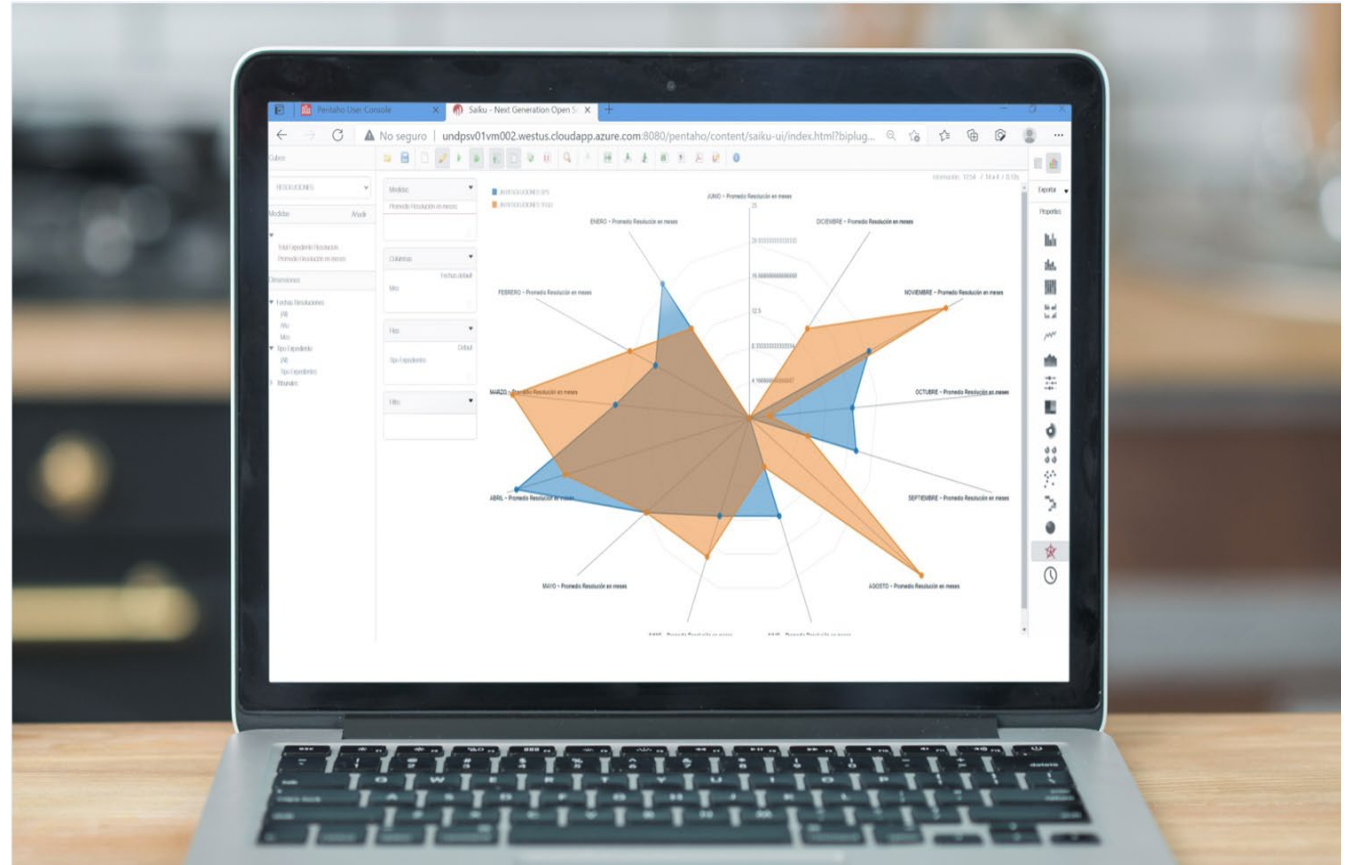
Pentaho User Console

Saiku - Next Generation Open S

No seguro | undpsv01vm002.westus.cloudapp.azure.com:8080/pentaho/content/saiku-ui/index.html?biplug...

Cubos

RESOLUCIONES

Medidas Añadir

Total Expediente Resolución
Promedio Resolución en meses

Dimensiones

Fechas Resoluciones
(All)
Año
Mes
Tipo Expediente
(All)
Tipo Expediente
Rituarios

Medidas
Promedio Resolución en meses

Columnas
Fechas default
Mes

Filas
Default
Tipo Expediente

Filtro

Exportar

Propiedades

JUNIO - Promedio Resolución en meses

DICIEMBRE - Promedio Resolución en meses

NOVIEMBRE - Promedio Resolución en meses

OCTUBRE - Promedio Resolución en meses

SEPTIEMBRE - Promedio Resolución en meses

AGOSTO - Promedio Resolución en meses

MAYO - Promedio Resolución en meses

ABRIL - Promedio Resolución en meses

MARZO - Promedio Resolución en meses

FEBRERO - Promedio Resolución en meses

ENERO - Promedio Resolución en meses

25

12.5